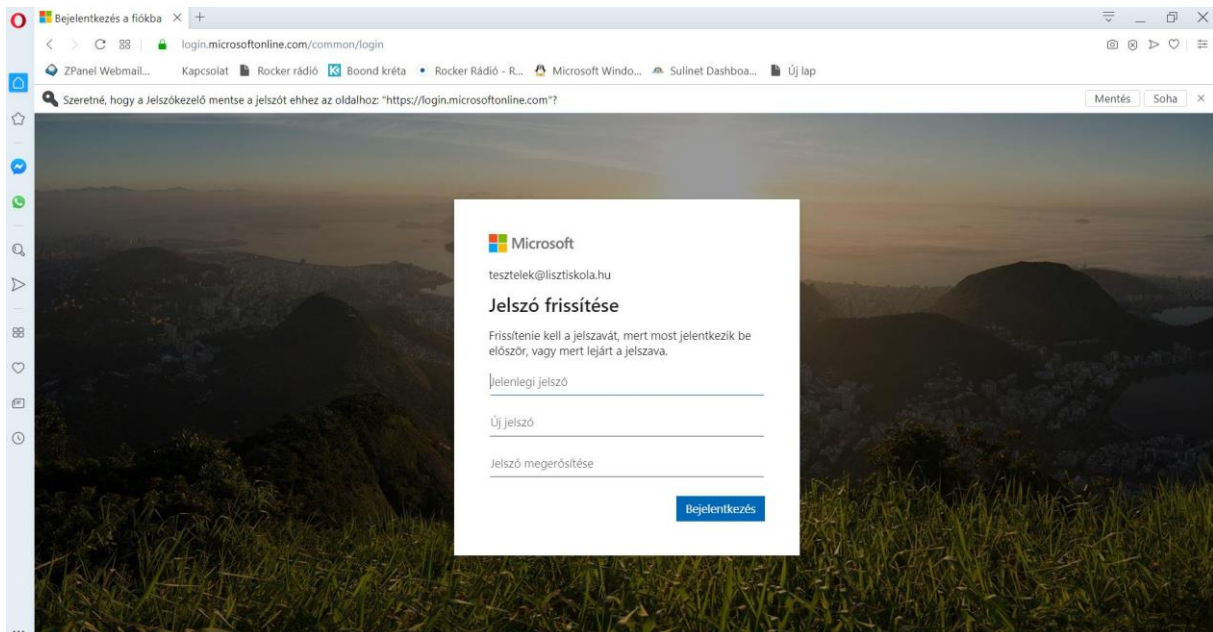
Bejelentkezés a fiókba ×

login.microsoftonline.com/common/login

ZPanel Webmail... Kapcsolat Rocker rádió Boond kréta Rocker Rádió - R... Microsoft Windo... Sulinet Dashboa... Új lap

Szeretné, hogy a Jelszókezelő mentse a jelszót ehhez az oldalhoz: "https://login.microsoftonline.com"?

Mentés Soha ×

Microsoft

tesztelek@lisztiskola.hu

Jelszó frissítése

Frissítenie kell a jelszavát, mert most jelentkezik be először, vagy mert lejárt a jelszava.

Jelenlegi jelszó

Új jelszó

Jelszó megerősítése

Bejelentkezés